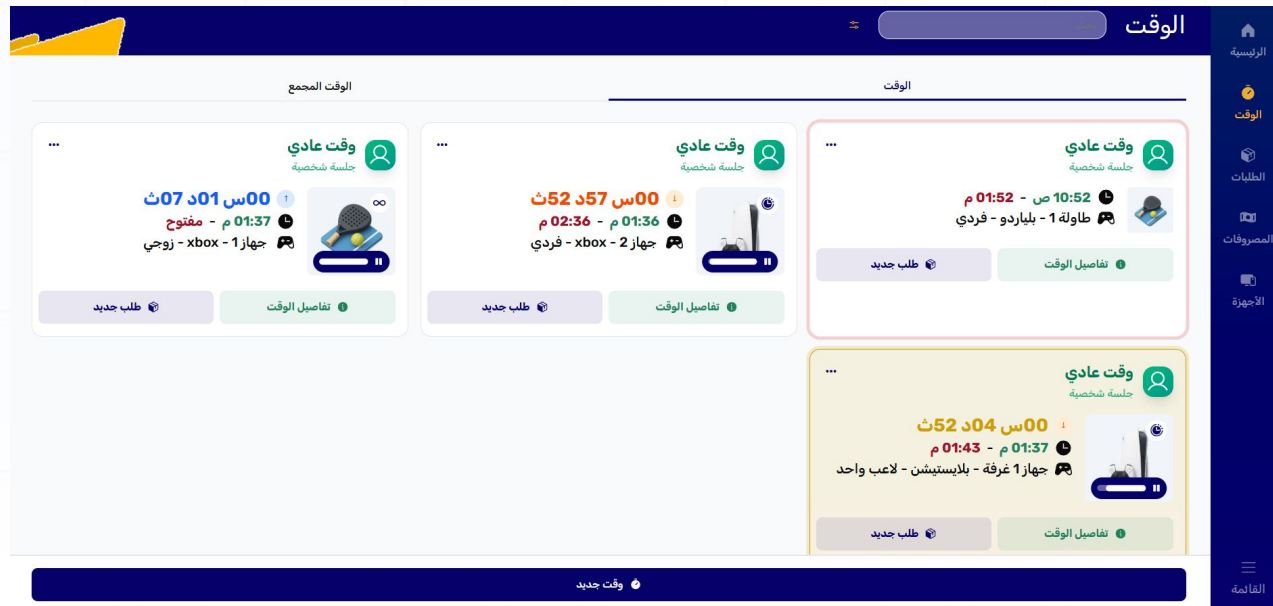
الوقت

الرئيسية
الوقت
الطلبات
المصروفات
الأجهزة
القائمة

الوقت
الوقت المجمع

وقت عادي
جلسة شخصية
...
10:52 ص - 01:52 م
طاولة 1 - بلياردو - فردي
تفاصيل الوقت
طلب جديد

وقت عادي
جلسة شخصية
...
00س 57د 52ث
01:36 م - 02:36 م
جهاز 2 - xbox - فردي
تفاصيل الوقت
طلب جديد

وقت عادي
جلسة شخصية
...
00س 01د 07ث
01:37 م - مفتوح
جهاز 1 - xbox - زوجي
تفاصيل الوقت
طلب جديد

وقت عادي
جلسة شخصية
...
00س 04د 52ث
01:37 م - 01:43 م
جهاز 1 غرفة - بلايستيشن - لاعب واحد
تفاصيل الوقت
طلب جديد

وقت جديد